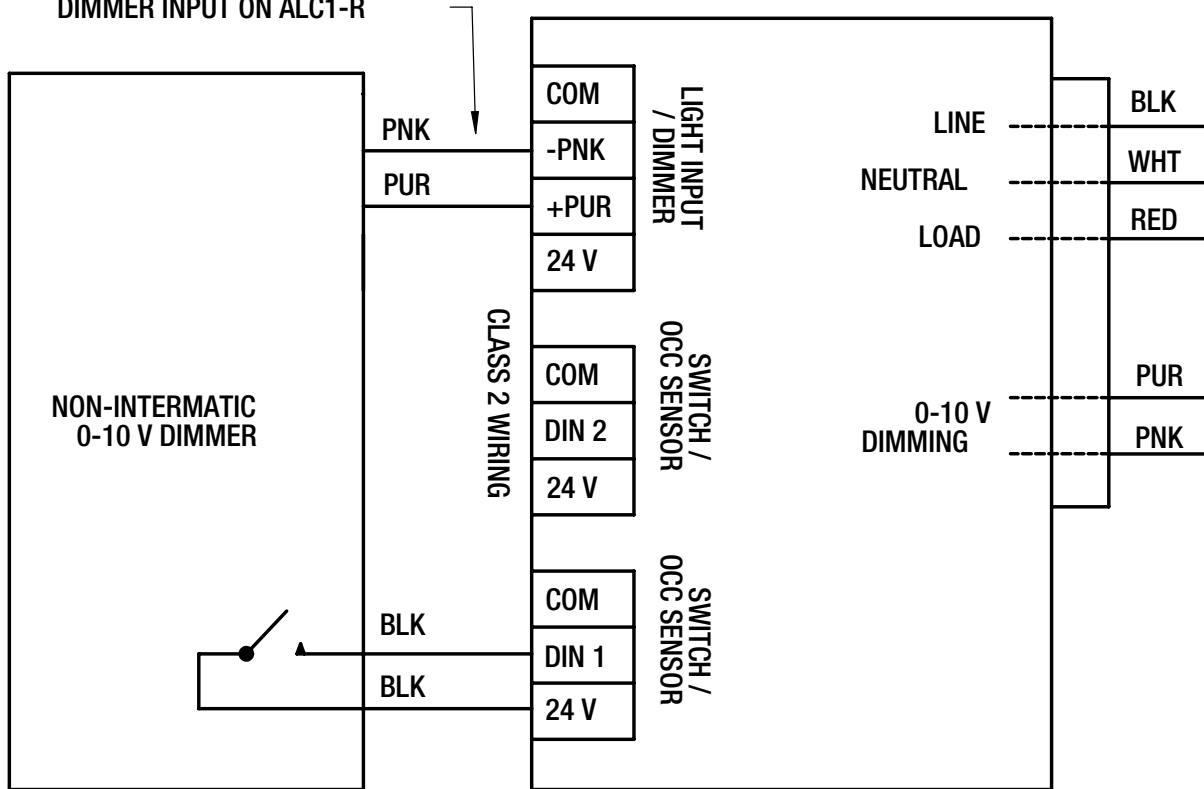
DIMMER INPUT ON ALC1-R

PNK

PUR

NON-INTERMATIC 0-10 V DIMMER

BLK

BLK

CLASS 2 WIRING

COM
-PNK
+PUR
24 V

LIGHT INPUT / DIMMER

COM
DIN 2
24 V

SWITCH / OCC SENSOR

COM
DIN 1
24 V

SWITCH / OCC SENSOR

LINE
NEUTRAL
LOAD

BLK
WHT
RED

0-10 V DIMMING

PUR
PNK